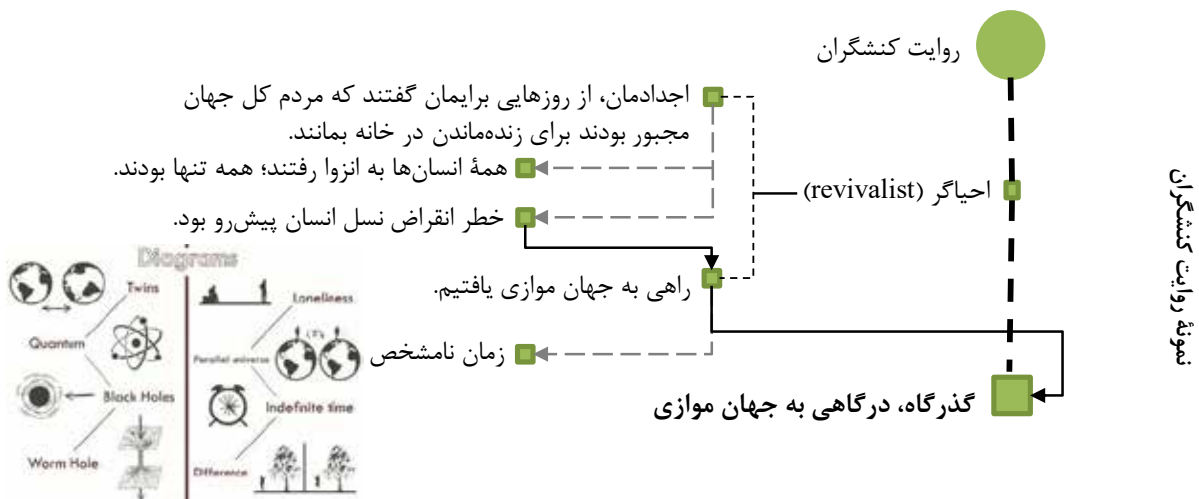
نمونهٔ روایت کنشگران

روایت کنشگران

اجدادمان، از روزهایی برایمان گفتند که مردم کل جهان مجبور بودند برای زنده‌ماندن در خانه بمانند.

همهٔ انسان‌ها به انزوا رفتند؛ همه تنها بودند.

خطر انقراض نسل انسان پیش‌رو بود.

احیاگر (revivalist)

راهی به جهان موازی یافتیم.

زمان نامشخص

گذرگاه، درگاهی به جهان موازی

Diagrams

Twins

Quantum

Black Holes

Worm Hole

Loneliness

Parallel universe

Indefinite time

Difference